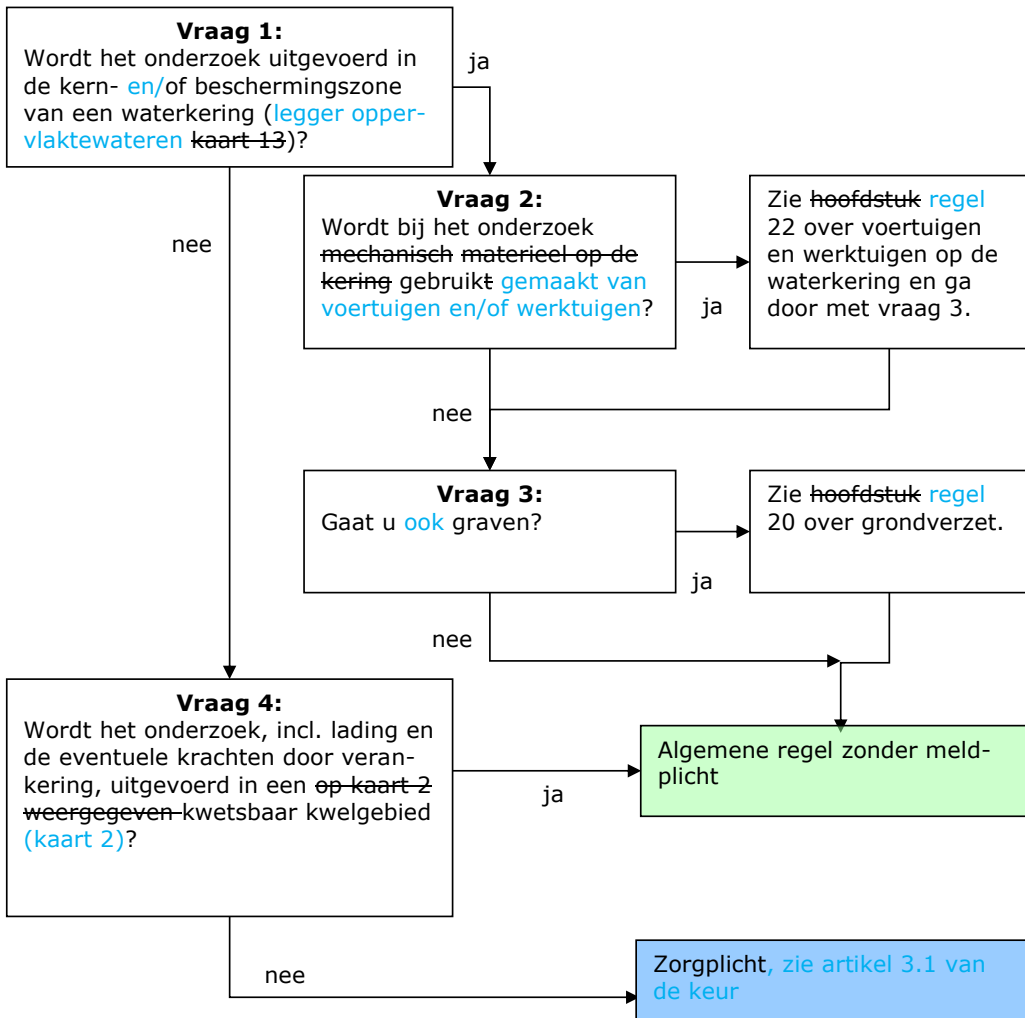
**Vraag 1:**
Wordt het onderzoek uitgevoerd in de kern- en/of beschermingszone van een waterkering (legger oppervlaktewateren ~~kaart 13~~)?

ja

nee

**Vraag 2:**
Wordt bij het onderzoek ~~mechanisch materieel op de kering~~ gebruikt gemaakt van voertuigen en/of werktuigen?

ja

Zie ~~hoofdstuk~~ regel 22 over voertuigen en werktuigen op de waterkering en ga door met vraag 3.

nee

**Vraag 3:**
Gaat u ook graven?

ja

Zie ~~hoofdstuk~~ regel 20 over grondverzet.

nee

**Vraag 4:**
Wordt het onderzoek, incl. lading en de eventuele krachten door verankering, uitgevoerd in een ~~op kaart 2 weergegeven~~ kwetsbaar kwelgebied (kaart 2)?

ja

Algemene regel zonder meldplicht

nee

Zorgplicht, zie artikel 3.1 van de keur